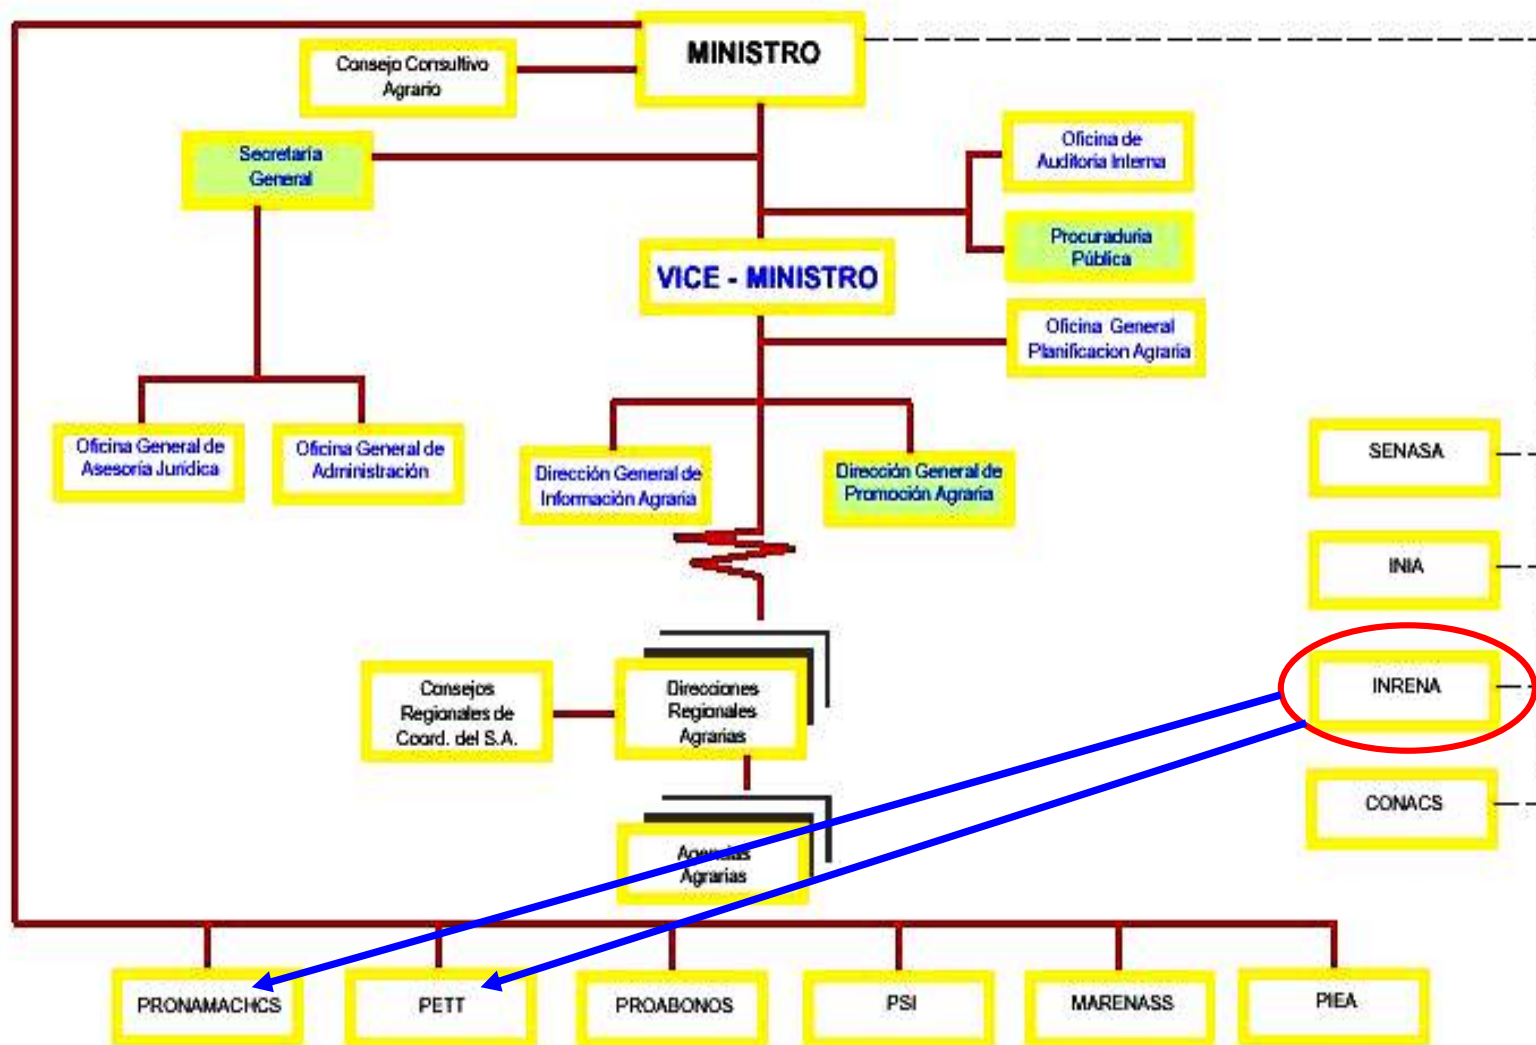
MINISTRO

Consejo Consultivo Agrario

Secretaría General

Oficina de Auditoría Interna

Procuraduría Pública

VICE - MINISTRO

Oficina General Planificacion Agraria

Oficina General de Asesoría Jurídica

Oficina General de Administración

Dirección General de Información Agraria

Dirección General de Promoción Agraria

SENASA

INIA

INRENA

CONACS

Consejos Regionales de Coord. del S.A.

Direcciones Regionales Agrarias

Agencias Agrarias

PRONAMACHCS

PETT

PROABONOS

PSI

MARENASS

PIEA